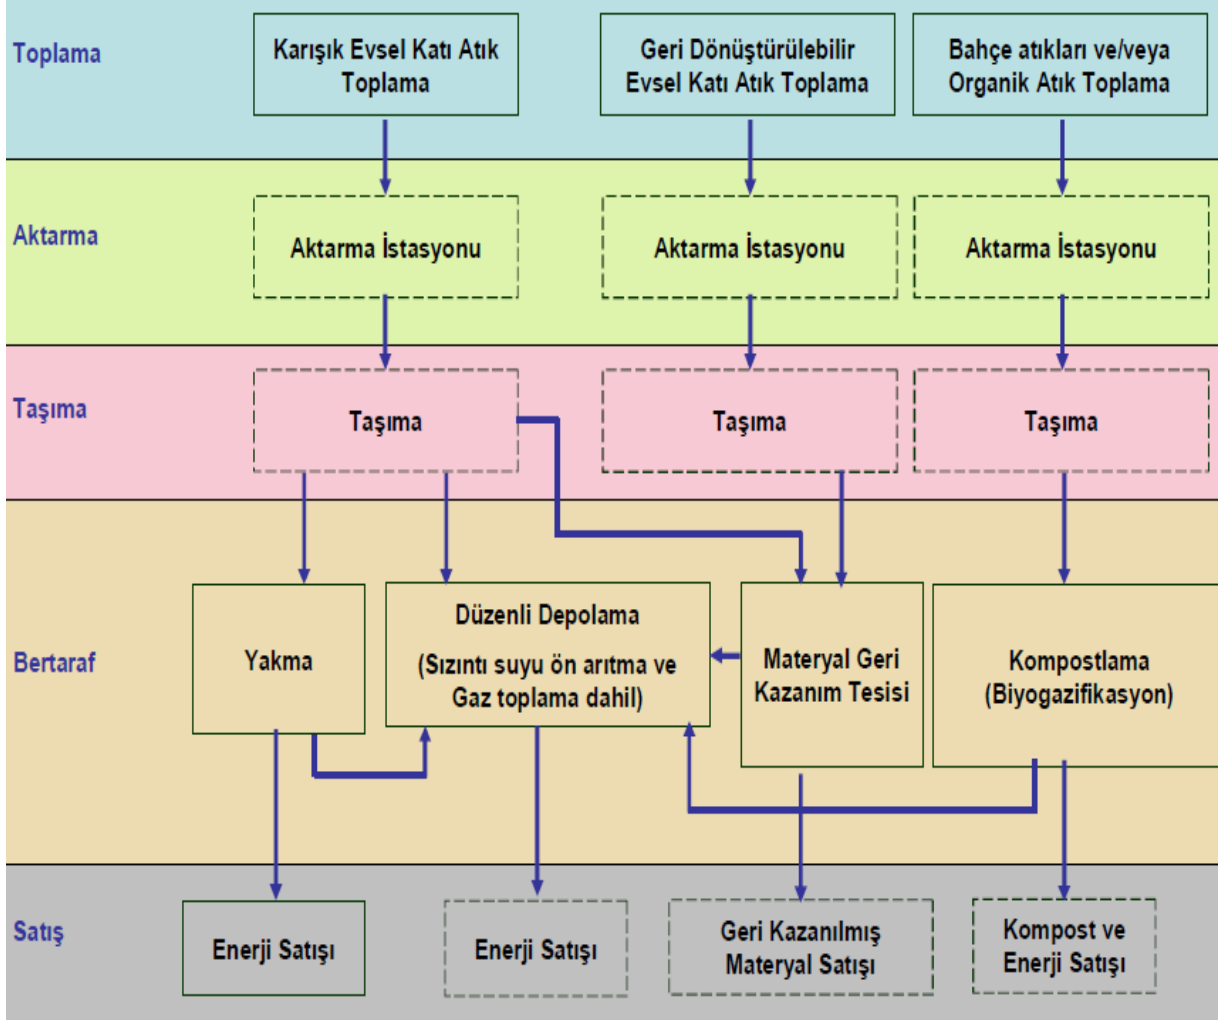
Toplama

Karışık Evsel Katı Atık Toplama

Geri Dönüştürülebilir Evsel Katı Atık Toplama

Bahçe atıkları ve/veya Organik Atık Toplama

Aktarma

Aktarma İstasyonu

Aktarma İstasyonu

Aktarma İstasyonu

Taşıma

Taşıma

Taşıma

Taşıma

Bertaraf

Yakma

Düzenli Depolama

(Sızıntı suyu ön arıtma ve Gaz toplama dahil)

Materyal Geri Kazanım Tesisi

Kompostlama (Biyogazifikasyon)

Satış

Enerji Satışı

Enerji Satışı

Geri Kazanılmış Materyal Satışı

Kompost ve Enerji Satışı